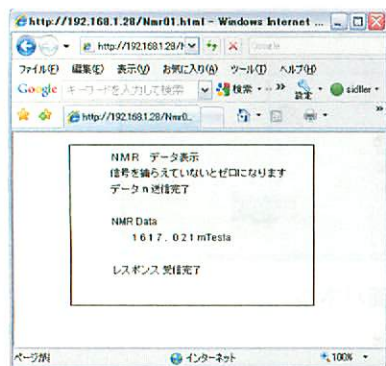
http://192.168.1.28/Nmr01.html - Windows Internet ...

http://192.168.1.28/N

Google

ファイル(F) 編集(E) 表示(V) お気に入り(A) ツール(T) ヘルプ(H)

Google キーワードを入力して検索 検索 » 設定 sidller

http://192.168.1.28/Nmr0...

NMR データ表示
信号を捕らえていないとゼロになります
データｎ送信完了

NMR Data
1617．021mTesla

レスポンス 受信完了

ページが表示されました

インターネット

100%